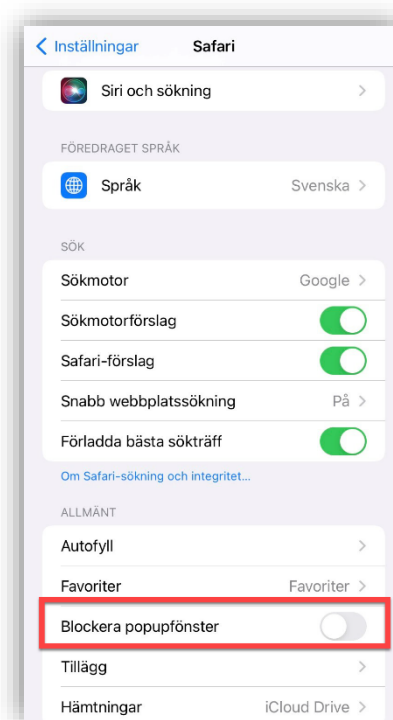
Inställningar Safari

Siri och sökning

FÖREDRAGET SPRÅK

Språk Svenska

SÖK

Sökmotor Google

Sökmotorförslag

Safari-förslag

Snabb webbplatssökning På

Förladda bästa sökträff

Om Safari-sökning och integritet...

ALLMÄNT

Autofyll

Favoriter Favoriter

Blockera popupfönster

Tillägg

Hämtningar iCloud Drive